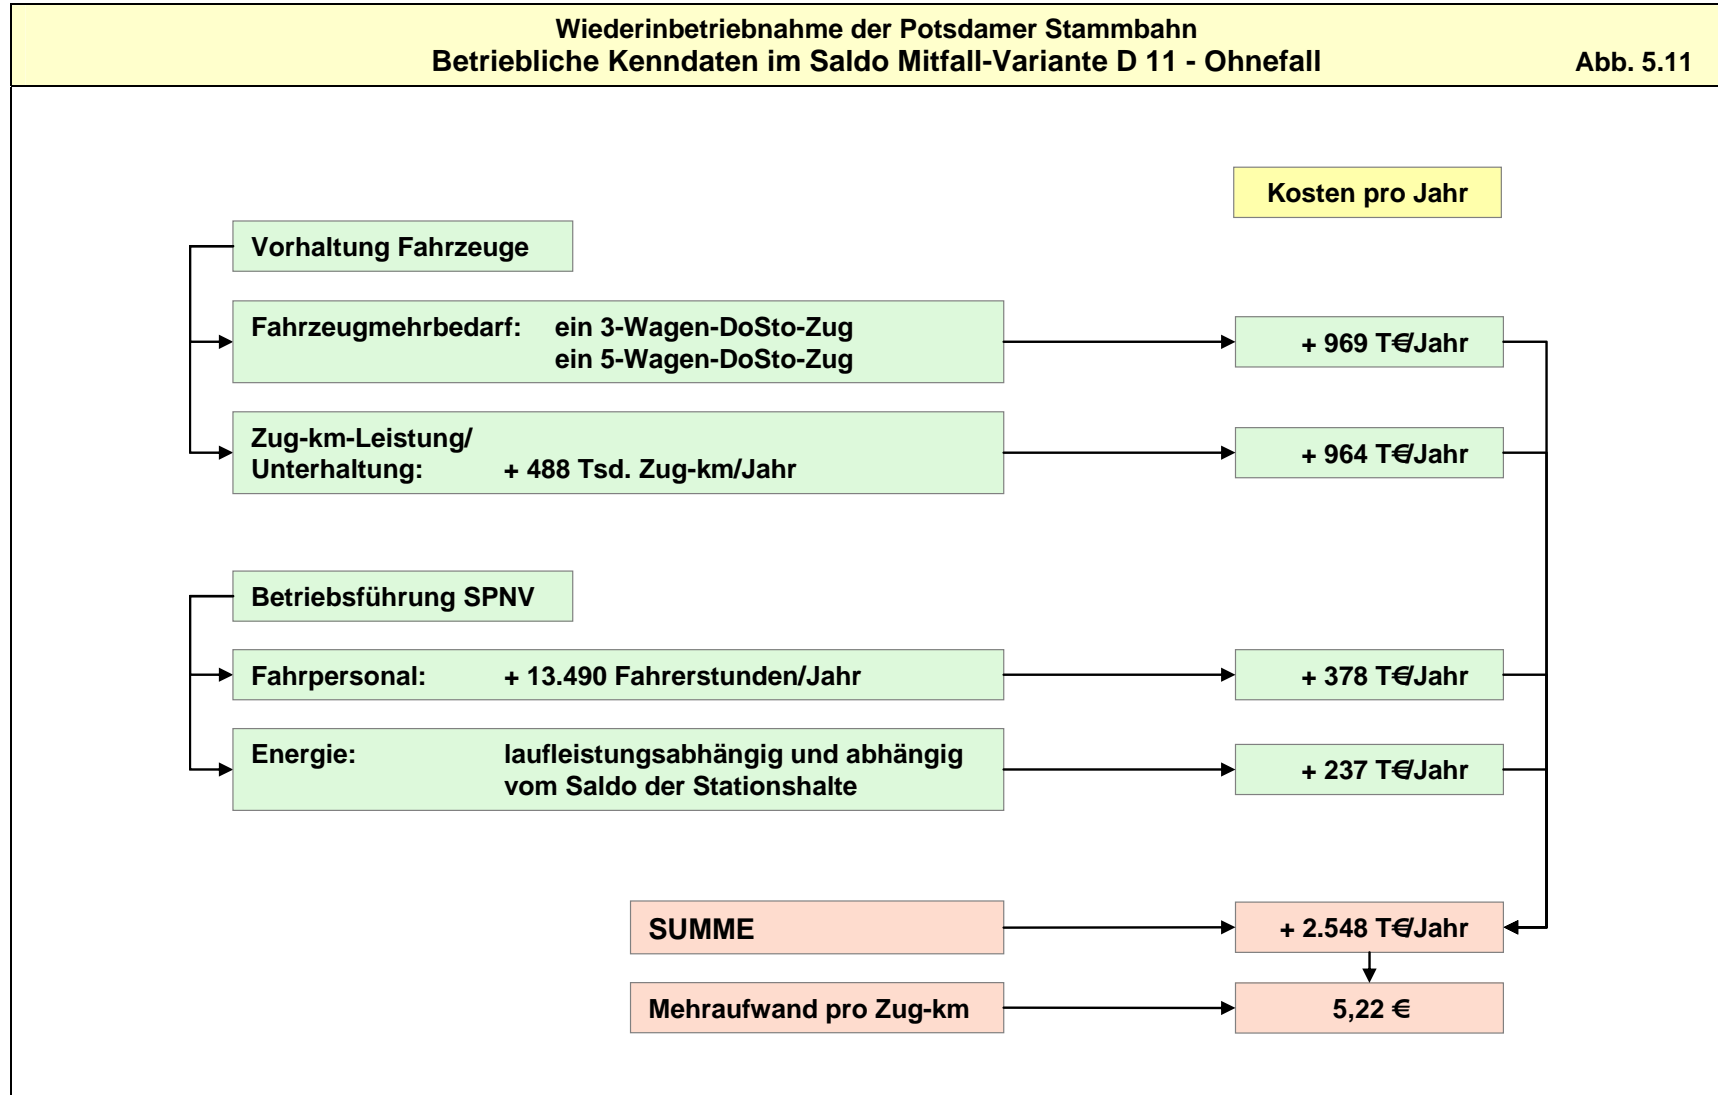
Wiederinbetriebnahme der Potsdamer Stammbahn
Betriebliche Kenndaten im Saldo Mitfall-Variante D 11 - Ohnefall

Abb. 5.11

Kosten pro Jahr

Vorhaltung Fahrzeuge

Fahrzeugmehrbedarf: ein 3-Wagen-DoSto-Zug ein 5-Wagen-DoSto-Zug

+ 969 T€/Jahr

Zug-km-Leistung/ Unterhaltung: + 488 Tsd. Zug-km/Jahr

+ 964 T€/Jahr

Betriebsführung SPNV

Fahrpersonal: + 13.490 Fahrerstunden/Jahr

+ 378 T€/Jahr

Energie: laufleistungsabhängig und abhängig vom Saldo der Stationshalte

+ 237 T€/Jahr

SUMME

+ 2.548 T€/Jahr

Mehraufwand pro Zug-km

5,22 €